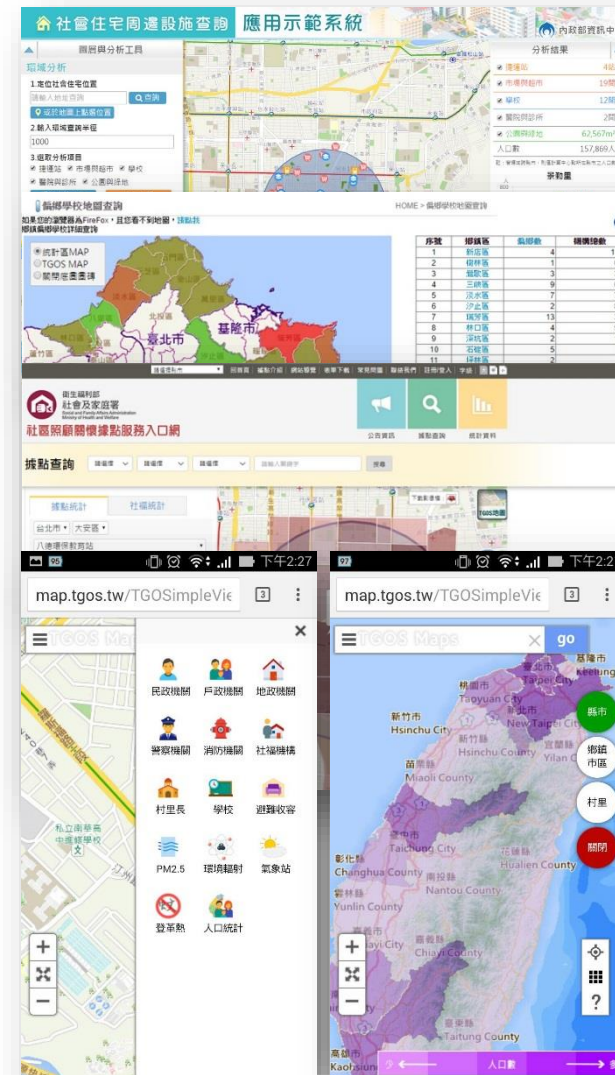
社會住宅周邊設施查詢 應用示範系統

內政部營建

圖層與分析工具

環域分析

1.定位社會住宅位置

請輸入地址查詢 Q查詢

或於地圖上點選位置

2.輸入環域查詢半徑

1000

3.選取分析項目

捷運站 市場與超市 學校

醫院與診所 公園與綠地

分析結果

捷運站 4站

市場與超市 19間

學校 12間

醫院與診所 2間

公園與綠地 62,567m²

人口數 157,869人

景點量

偏鄉學校地圖查詢

HOME > 偏鄉學校地圖查詢

如果您的瀏覽器為FireFox，且您看不到地圖，請點我

選擇偏鄉學校詳細查詢

統計區MAP

TGOS MAP

關閉底圖圖

基隆市

臺北市

北投區

| 序號 | 鄉鎮區 | 偏鄉數 | 偏鄉總數 |
|---|---|---|---|
| 1 | 新店區 | 4 | 1 |
| 2 | 樹林區 | 1 | |
| 3 | 鶯歌區 | 3 | |
| 4 | 三峽區 | 9 | |
| 5 | 淡水區 | 7 | |
| 6 | 汐止區 | 2 | |
| 7 | 瑞芳區 | 13 | |
| 8 | 林口區 | 4 | |
| 9 | 深坑區 | 2 | |
| 10 | 石碇區 | 5 | |
| 11 | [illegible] | 2 | |

衛生福利部 社會及家庭署 Social and Family Affairs Administration Ministry of Health and Welfare

社區照顧關懷據點服務入口網

公告資訊 據點查詢 統計資料

據點查詢

請選擇 請選擇 請選擇 請輸入關鍵字 搜尋

據點統計 社福統計

台北市 大安區

八德運保教育站

TGOS地圖

下午2:27

map.tgos.tw/TGOSimpleVie

3

私立華南中華國民學校

民政機關 戶政機關 地政機關

警察機關 消防機關 社福機構

村里長 學校 避難收容

PM2.5 環境輻射 氣象站

登革熱 人口統計

+

−

下午2:2

map.tgos.tw/TGOSimpleVie

3

TGOS Maps

go

基隆市 Keelung

臺北市 Taipei City

桃園市 Taoyuan City

新北市 New Taipei City

新竹市 Hsinchu City

新竹縣 Hsinchu County

宜蘭縣 Yilan C

苗栗縣 Miaoli County

臺中市 Taichung City

花蓮縣 Hualien County

彰化縣 Chunghua County

南投縣 Nantou County

雲林縣 Yunlin County

嘉義市 Chiayi City

嘉義縣 Chiayi County

臺東縣 Taitung County

高雄市 Kaohsiun

縣市

鄉鎮市區

村里

關閉

人口數

?